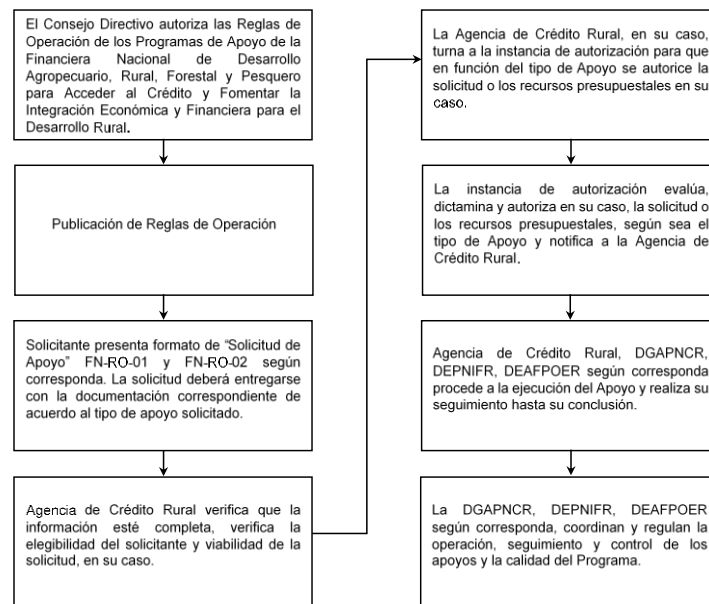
El Consejo Directivo autoriza las Reglas de Operación de los Programas de Apoyo de la Financiera Nacional de Desarrollo Agropecuario, Rural, Forestal y Pesquero para Acceder al Crédito y Fomentar la Integración Económica y Financiera para el Desarrollo Rural.

Publicación de Reglas de Operación

Solicitante presenta formato de "Solicitud de Apoyo" FN-RO-01 y FN-RO-02 según corresponda. La solicitud deberá entregarse con la documentación correspondiente de acuerdo al tipo de apoyo solicitado.

Agencia de Crédito Rural verifica que la información esté completa, verifica la elegibilidad del solicitante y viabilidad de la solicitud, en su caso.

La Agencia de Crédito Rural, en su caso, turna a la instancia de autorización para que en función del tipo de Apoyo se autorice la solicitud o los recursos presupuestales en su caso.

La instancia de autorización evalúa, dictamina y autoriza en su caso, la solicitud o los recursos presupuestales, según sea el tipo de Apoyo y notifica a la Agencia de Crédito Rural.

Agencia de Crédito Rural, DGAPNCR, DEPNIFR, DEAFPOER según corresponda procede a la ejecución del Apoyo y realiza su seguimiento hasta su conclusión.

La DGAPNCR, DEPNIFR, DEAFPOER según corresponda, coordinan y regulan la operación, seguimiento y control de los apoyos y la calidad del Programa.